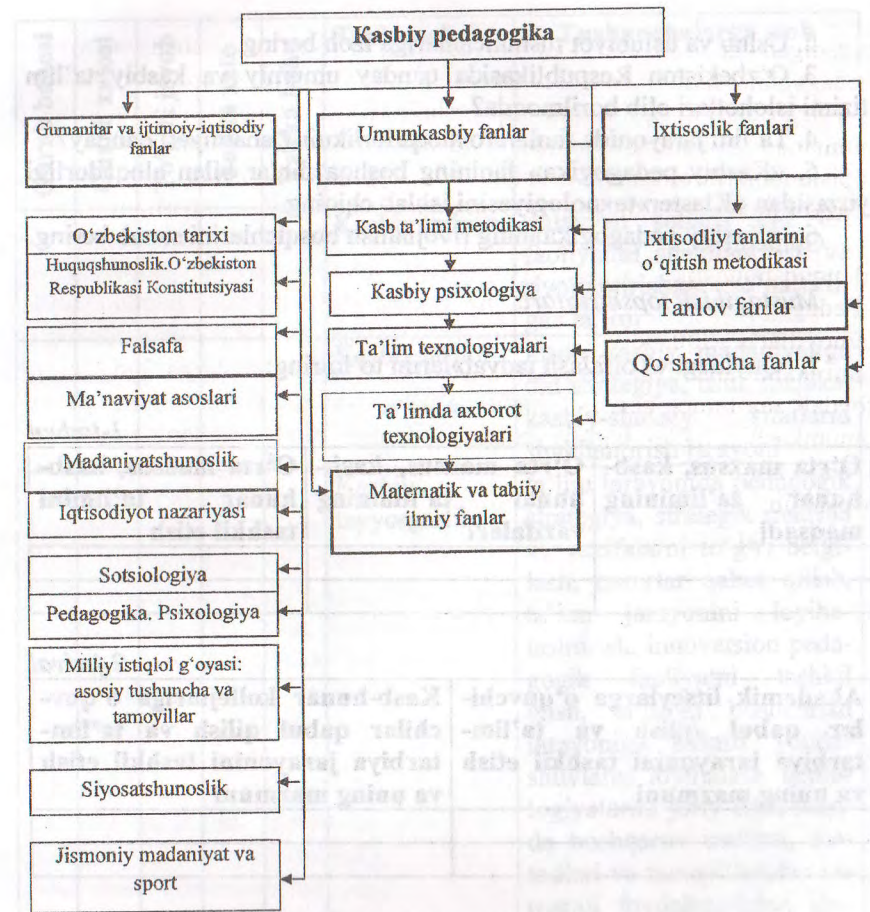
Kasbiy pedagogika

Gumanitar va ijtimoiy-iqtisodiy fanlar

Umumkasbiy fanlar

Ixtisoslik fanlari

O‘zbekiston tarixi
Huquqshunoslik.O‘zbekiston Respublikasi Konstitutsiyasi

Kasb ta’limi metodikasi

Ixtisodliy fanlarini o‘qitish metodikasi

Kasbiy psixologiya

Tanlov fanlar

Falsafa

Ta’lim texnologiyalari

Qo‘shimcha fanlar

Ma’naviyat asoslari

Ta’limda axborot texnologiyalari

Madaniyatshunoslik

Iqtisodiyot nazariyasi

Matematik va tabiiy ilmiy fanlar

Sotsiologiya

Pedagogika. Psixologiya

Milliy istiqlol g‘oyasi: asosiy tushuncha va tamoyillar

Siyosatshunoslik

Jismoniy madaniyat va sport